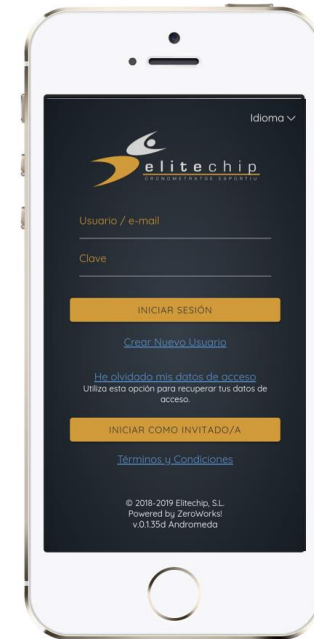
Idioma

elitechip
CRONOMETRAJES DEPORTIVOS

Usuario / e-mail

Clave

INICIAR SESIÓN

Crear Nuevo Usuario

He olvidado mis datos de acceso
Utiliza esta opción para recuperar tus datos de acceso.

INICIAR COMO INVITADO/A

Términos y Condiciones

© 2018-2019 Elitechip, S.L.
Powered by ZeroWorks!
v.0.1.35d Andromeda